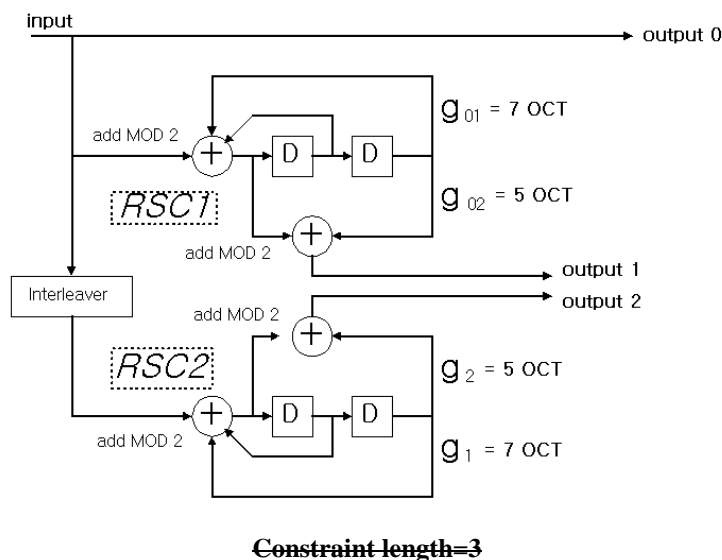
input

output 0

add MOD 2

D

D

$g_{01}$ = 7 OCT

RSC1

$g_{02}$ = 5 OCT

add MOD 2

output 1

Interleaver

add MOD 2

output 2

RSC2

$g_{2}$ = 5 OCT

add MOD 2

D

D

$g_{1}$ = 7 OCT

Constraint length=3